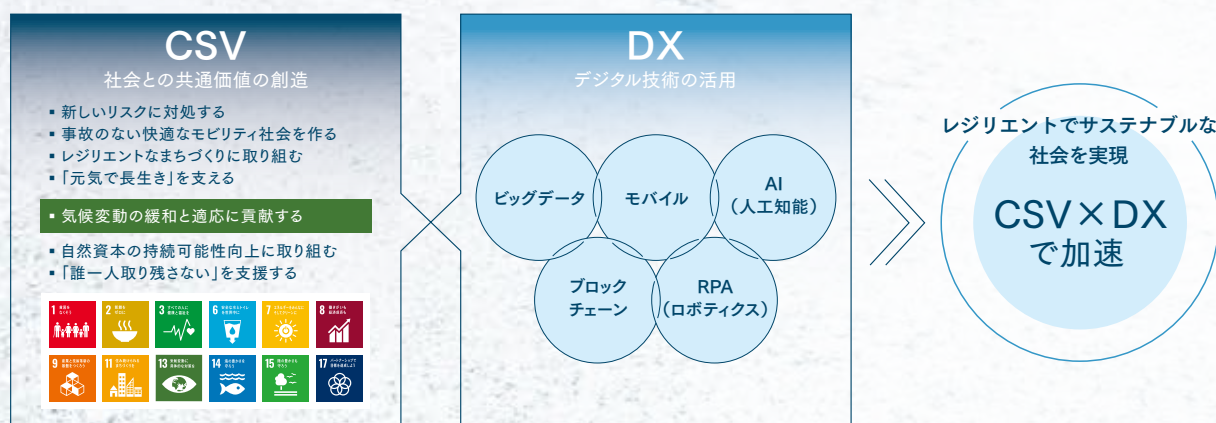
CSV
社会との共通価値の創造

▪ 新しいリスクに対処する
▪ 事故のない快適なモビリティ社会を作る
▪ レジリエントなまちづくりに取り組む
▪ 「元気で長生き」を支える

▪ 気候変動の緩和と適応に貢献する

▪ 自然資本の持続可能性向上に取り組む
▪ 「誰一人取り残さない」を支援する

1 貧困をなくそう
2 飢餓をゼロに
3 すべての人に健康と福祉を
6 安全な水とトイレを世界中に
7 エネルギーをみんなにそしてクリーンに
8 働きがいも経済成長も
9 産業と技術革新の基盤をつくろう
11 住み続けられるまちづくりを
13 気候変動に具体的な対策を
14 海の豊かさを守ろう
15 陸の豊かさも守ろう
17 パートナーシップで目標を達成しよう

DX
デジタル技術の活用

ビッグデータ
モバイル
AI
（人工知能）
ブロック
チェーン
RPA
（ロボティクス）

レジリエントでサステナブルな
社会を実現
CSV×DX
で加速